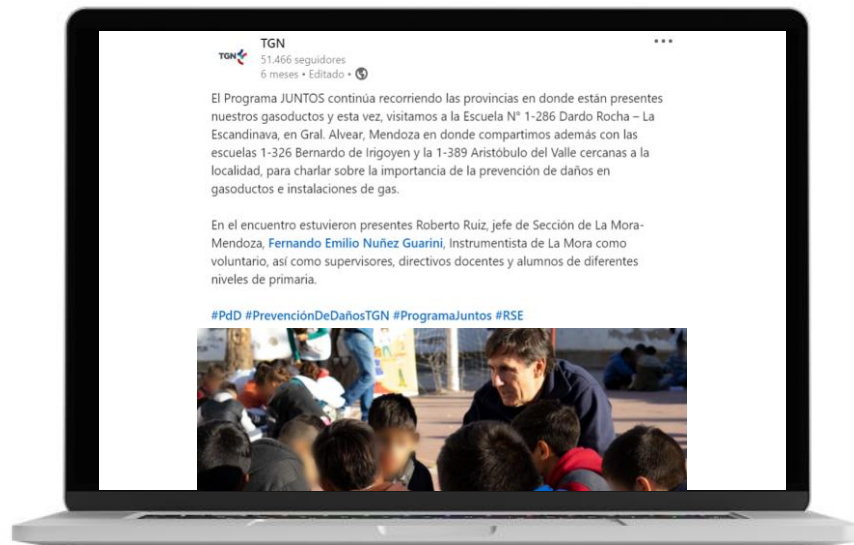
TGN

TGN
51.466 seguidores
6 meses • Editado •

•••

El Programa JUNTOS continúa recorriendo las provincias en donde están presentes nuestros gasoductos y esta vez, visitamos a la Escuela N° 1-286 Dardo Rocha – La Escandinava, en Gral. Alvear, Mendoza en donde compartimos además con las escuelas 1-326 Bernardo de Irigoyen y la 1-389 Aristóbulo del Valle cercanas a la localidad, para charlar sobre la importancia de la prevención de daños en gasoductos e instalaciones de gas.

En el encuentro estuvieron presentes Roberto Ruiz, jefe de Sección de La Mora-Mendoza, Fernando Emilio Nuñez Guarini, Instrumentista de La Mora como voluntario, así como supervisores, directivos docentes y alumnos de diferentes niveles de primaria.

#PdD #PrevenciónDeDañosTGN #ProgramaJuntos #RSE